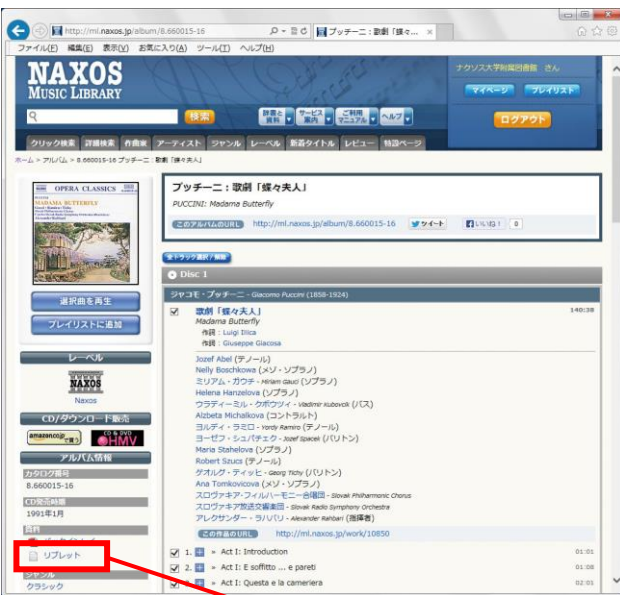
http://ml.naxos.jp/album/8.660015-16

プッチーニ：歌劇「蝶々...

ファイル(F) 編集(E) 表示(V) お気に入り(A) ツール(T) ヘルプ(H)

NAXOS MUSIC LIBRARY

ナクソス大学附属図書館 さん

マイページ

プレイリスト

検索

ログアウト

クリック検索 詳細検索 作曲家 アーティスト ジャンル レーベル 新着タイトル レビュー 特設ページ

ホーム > アルバム > 8.660015-16 プッチーニ：歌劇「蝶々夫人」

OPERA CLASSICS

MADAMA BUTTERFLY

プッチーニ：歌劇「蝶々夫人」

PUCCINI: Madama Butterfly

このアルバムのURL http://ml.naxos.jp/album/8.660015-16

ツイート

いいね！ 0

全トラック選択／解除

Disc 1

選択曲を再生

プレイリストに追加

ジャコモ・プッチーニ - Giacomo Puccini (1858-1924)

歌劇「蝶々夫人」

Madama Butterfly

140:38

作詞：Luigi Illica

作詞：Giuseppe Giacosa

レーベル

Nexos

Jozef Abel (テノール)

Nelly Boschkova (メゾ・ソプラノ)

ミリアム・ガウチ - Miriam Gauci (ソプラノ)

Helena Hanzelova (ソプラノ)

ウラディーミル・クボヴチク - Vladimir Kubovcik (バス)

Alzbeta Michalkova (コントラルト)

ヨルディ・ラミロ - Yordy Ramiro (テノール)

ヨーゼフ・シュパチェク - Jozef Spacek (バリトン)

Maria Stahelova (ソプラノ)

Robert Szucs (テノール)

ゲオルグ・ティッヒ - Georg Tichy (バリトン)

Ana Tomkovicova (メゾ・ソプラノ)

スロヴァキア・フィルハーモニー合唱団 - Slovak Philharmonic Chorus

スロヴァキア放送交響楽団 - Slovak Radio Symphony Orchestra

アレクサンダー・ラハバリ - Alexander Rahbari (指揮者)

CD/ダウンロード販売

amazon.co.jp で購入

HMV

アルバム情報

カタログ番号

8.660015-16

CD発売時期

1991年1月

資料

リブレット

ジャンル

クラシック

この作品のURL http://ml.naxos.jp/work/10850

1. » Act I: Introduction 01:01

2. » Act I: E soffitto ... e pareti 01:08

3. » Act I: Questa e la cameriera 02:01